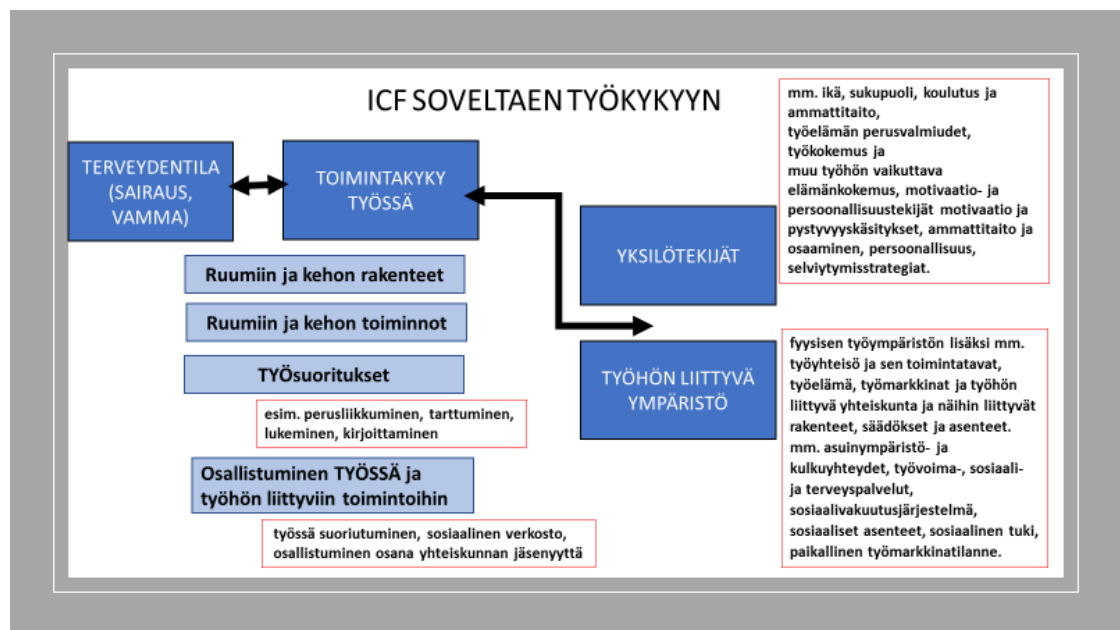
ICF SOVELTAEN TYÖKYKYYN

TERVEYDENTILA (SAIRAUS, VAMMA)

TOIMINTAKYKY TYÖSSÄ

mm. ikä, sukupuoli, koulutus ja ammattitaito, työelämän perusvalmiudet, työkokemus ja muu työhön vaikuttava elämänkokemus, motivaatio- ja persoonallisuustekijät motivaatio ja pystyvyyskäsitykset, ammattitaito ja osaaminen, persoonallisuus, selviytymisstrategiat.

YKSILÖTEKIJÄT

Ruumiin ja kehon rakenteet

Ruumiin ja kehon toiminnot

TYÖsuoritukset

esim. perusliikkuminen, tarttuminen, lukeminen, kirjoittaminen

Osallistuminen TYÖSSÄ ja työhön liittyviin toimintoihin

työssä suoriutuminen, sosiaalinen verkosto, osallistuminen osana yhteiskunnan jäsenyyttä

TYÖHÖN LIITTYVÄ YMPÄRISTÖ

fyysisen työympäristön lisäksi mm. työyhteisö ja sen toimintatavat, työelämä, työmarkkinat ja työhön liittyvä yhteiskunta ja näihin liittyvät rakenteet, säädökset ja asenteet. mm. asuinympäristö- ja kulkuyhteydet, työvoima-, sosiaali- ja terveyspalvelut, sosiaalivakuutusjärjestelmä, sosiaaliset asenteet, sosiaalinen tuki, paikallinen työmarkkinatilanne.